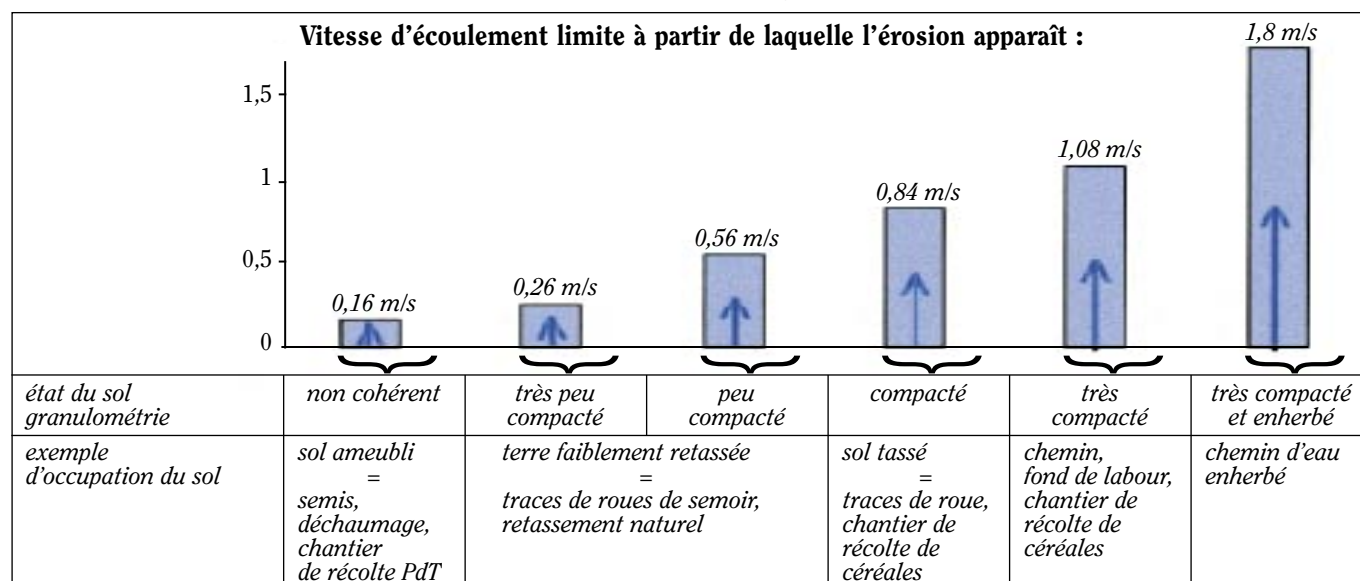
Vitesse d'écoulement limite à partir de laquelle l'érosion apparaît :

1,5
1
0,5
0

0,16 m/s
0,26 m/s
0,56 m/s
0,84 m/s
1,08 m/s
1,8 m/s

| état du sol granulométrie | non cohérent | très peu compacté | peu compacté | compacté | très compacté | très compacté et enherbé |
|---|---|---|---|---|---|---|
| exemple d'occupation du sol | sol ameubli = semis, déchaumage, chantier de récolte PdT | terre faiblement retassée = traces de roues de semoir, retassement naturel | | sol tassé = traces de roue, chantier de récolte de céréales | chemin, fond de labour, chantier de récolte de céréales | chemin d'eau enherbé |